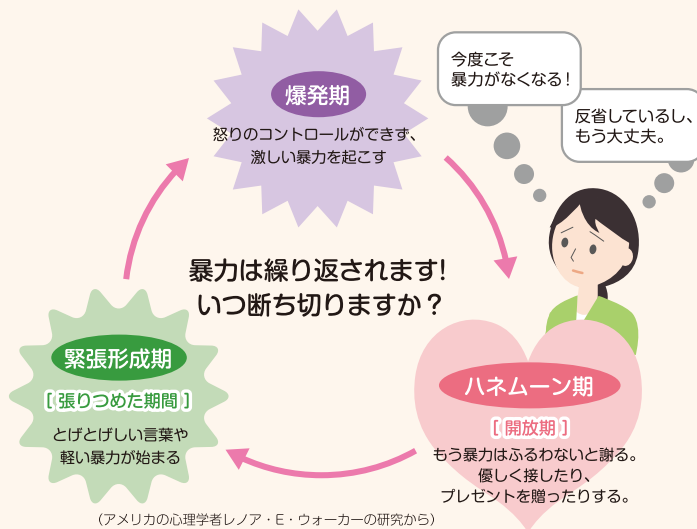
爆発期
怒りのコントロールができず、激しい暴力を起こす

今度こそ暴力がなくなる！

反省しているし、もう大丈夫。

暴力は繰り返されます！
いつ断ち切りますか？

緊張形成期
［張りつめた期間］
とげとげしい言葉や軽い暴力が始まる

ハネムーン期
［開放期］
もう暴力はふるわないと謝る。優しく接したり、プレゼントを贈ったりする。

（アメリカの心理学者レノア・E・ウォーカーの研究から）